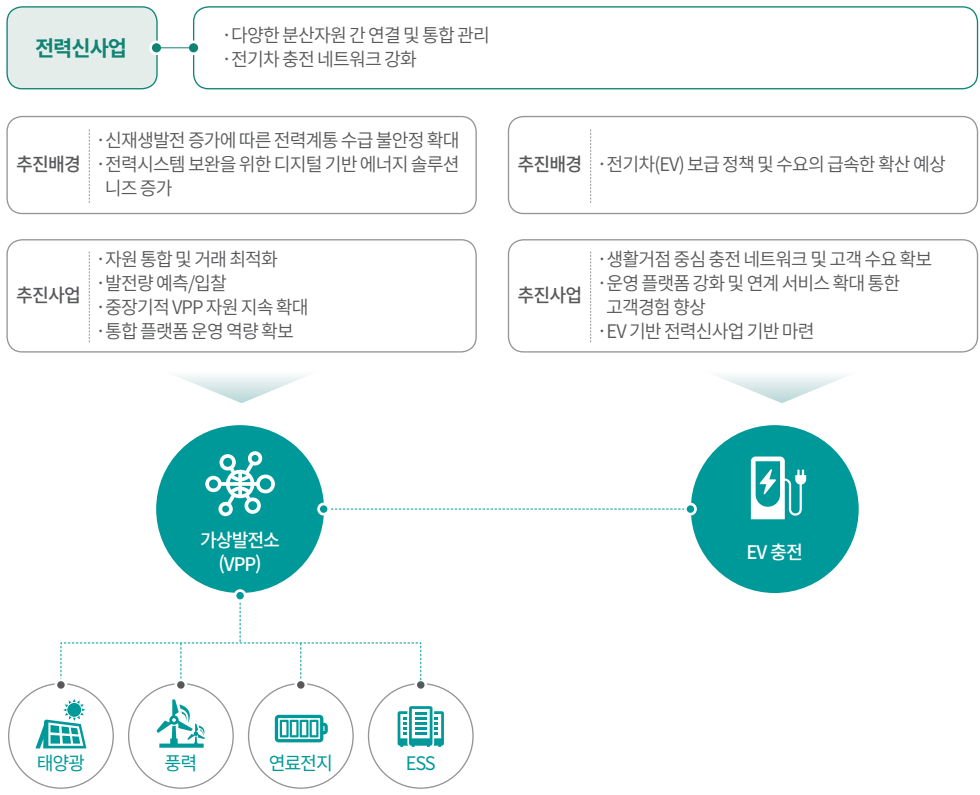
전력신사업

· 다양한 분산자원 간 연결 및 통합 관리
· 전기차 충전 네트워크 강화

추진배경

· 신재생발전 증가에 따른 전력계통 수급 불안정 확대
· 전력시스템 보완을 위한 디지털 기반 에너지 솔루션 니즈 증가

추진사업

· 자원 통합 및 거래 최적화
· 발전량 예측/입찰
· 중장기적 VPP 자원 지속 확대
· 통합 플랫폼 운영 역량 확보

추진배경

· 전기차(EV) 보급 정책 및 수요의 급속한 확산 예상

추진사업

· 생활거점 중심 충전 네트워크 및 고객 수요 확보
· 운영 플랫폼 강화 및 연계 서비스 확대 통한 고객경험 향상
· EV 기반 전력신사업 기반 마련

가상발전소 (VPP)

EV 충전

태양광

풍력

연료전지

ESS